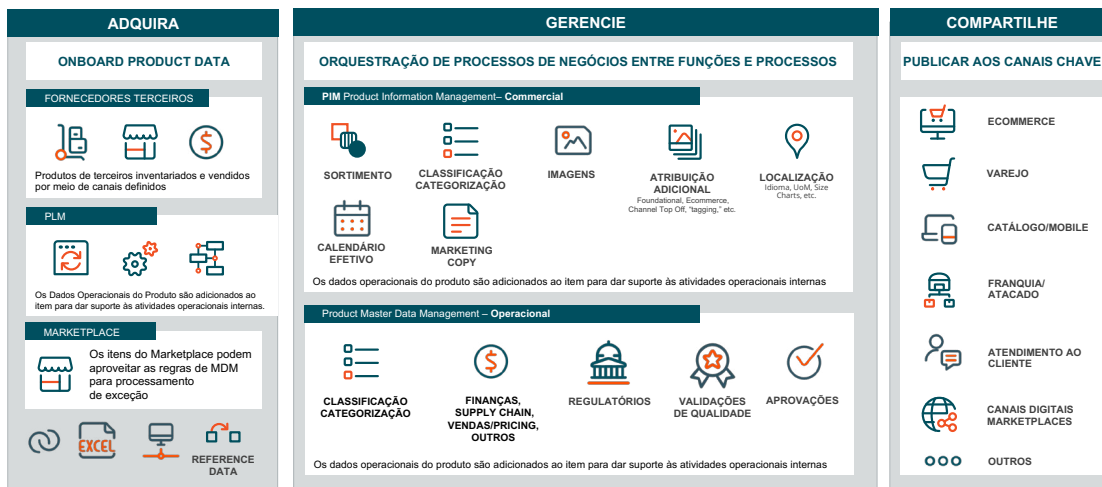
ADQUIRA

ONBOARD PRODUCT DATA

FORNECEDORES TERCEIROS

Produtos de terceiros inventariados e vendidos por meio de canais definidos

PLM

Os Dados Operacionais do Produto são adicionados ao item para dar suporte às atividades operacionais internas.

MARKETPLACE

Os itens do Marketplace podem aproveitar as regras de MDM para processamento de exceção

EXCEL

REFERENCE DATA

GERENCIE

ORQUESTRAÇÃO DE PROCESSOS DE NEGÓCIOS ENTRE FUNÇÕES E PROCESSOS

PIM Product Information Management– Commercial

SORTIMENTO

CLASSIFICAÇÃO CATEGORIZAÇÃO

IMAGENS

ATRIBUIÇÃO ADICIONAL
Foundational, Ecommerce, Channel Top Off, "tagging," etc.

LOCALIZAÇÃO
Idioma, UoM, Size Charts, etc.

CALENDÁRIO EFETIVO

MARKETING COPY

Os dados operacionais do produto são adicionados ao item para dar suporte às atividades operacionais internas

Product Master Data Management – Operacional

CLASSIFICAÇÃO CATEGORIZAÇÃO

FINANÇAS, SUPPLY CHAIN, VENDAS/PRICING, OUTROS

REGULATÓRIOS

VALIDAÇÕES DE QUALIDADE

APROVAÇÕES

Os dados operacionais do produto são adicionados ao item para dar suporte às atividades operacionais internas

COMPARTILHE

PUBLICAR AOS CANAIS CHAVE

ECOMMERCE

VAREJO

CATÁLOGO/MOBILE

FRANQUIA/ ATACADO

ATENDIMENTO AO CLIENTE

CANAIS DIGITAIS MARKETPLACES

OUTROS